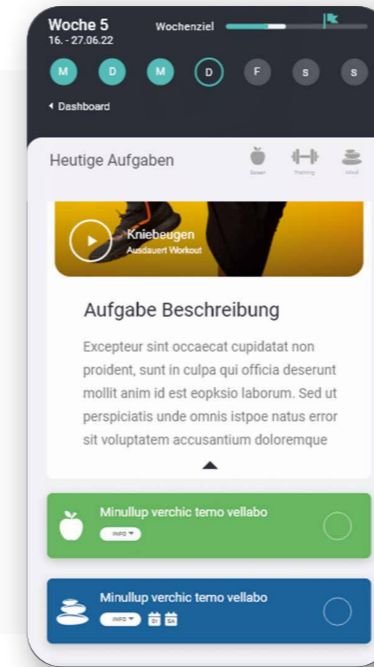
Woche 5
16. - 27.06.22

Wochenziel

M D M D F S S

◂ Dashboard

Heutige Aufgaben

Essen Training Mind

Kniebeugen
Ausdauer Workout

Aufgabe Beschreibung

Excepteur sint occaecat cupidatat non proident, sunt in culpa qui officia deserunt mollit anim id est eopksio laborum. Sed ut perspiciatis unde omnis istpoe natus error sit voluptatem accusantium doloremque

Minullup verchic terno vellabo
INFO ▾

Minullup verchic terno vellabo
INFO ▾ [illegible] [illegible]